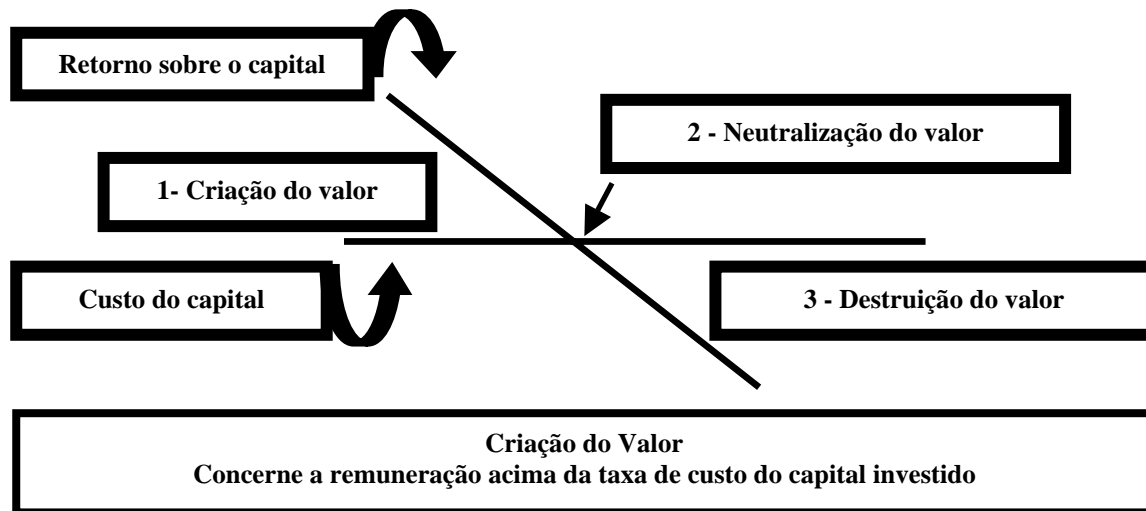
Retorno sobre o capital

2 - Neutralização do valor

1- Criação do valor

Custo do capital

3 - Destruição do valor

Criação do Valor
Concerne a remuneração acima da taxa de custo do capital investido